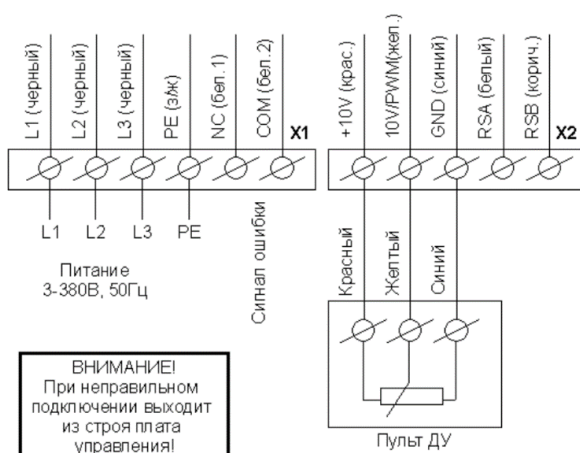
L1 (черный)
L2 (черный)
L3 (черный)
PE (з/ж)
NC (бел.1)
COM (бел.2)
X1

+10V (крас.)
10V/PWM(жел.)
GND (синий)
RSA (белый)
RSB (корич.)
X2

L1
L2
L3
PE

Сигнал ошибки

Питание
3-380В, 50Гц

Красный
Желтый
Синий

ВНИМАНИЕ!
При неправильном подключении выходит из строя плата управления!

Пульт ДУ